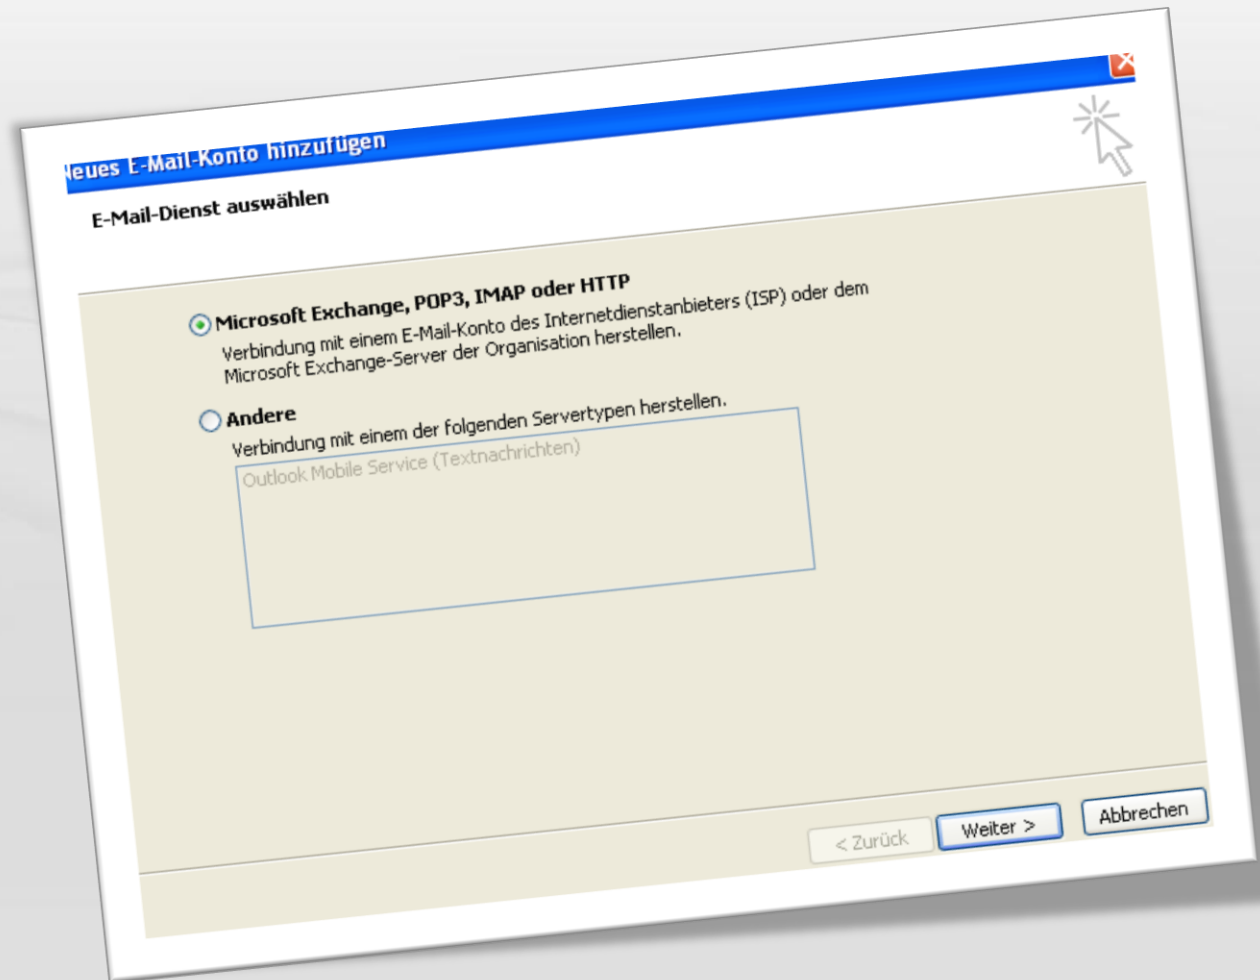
leues E-Mail-Konto hinzufügen

E-Mail-Dienst auswählen

Microsoft Exchange, POP3, IMAP oder HTTP
Verbindung mit einem E-Mail-Konto des Internetdienstanbieters (ISP) oder dem Microsoft Exchange-Server der Organisation herstellen.

Andere
Verbindung mit einem der folgenden Servertypen herstellen.

Outlook Mobile Service (Textnachrichten)

< Zurück
Weiter >
Abbrechen